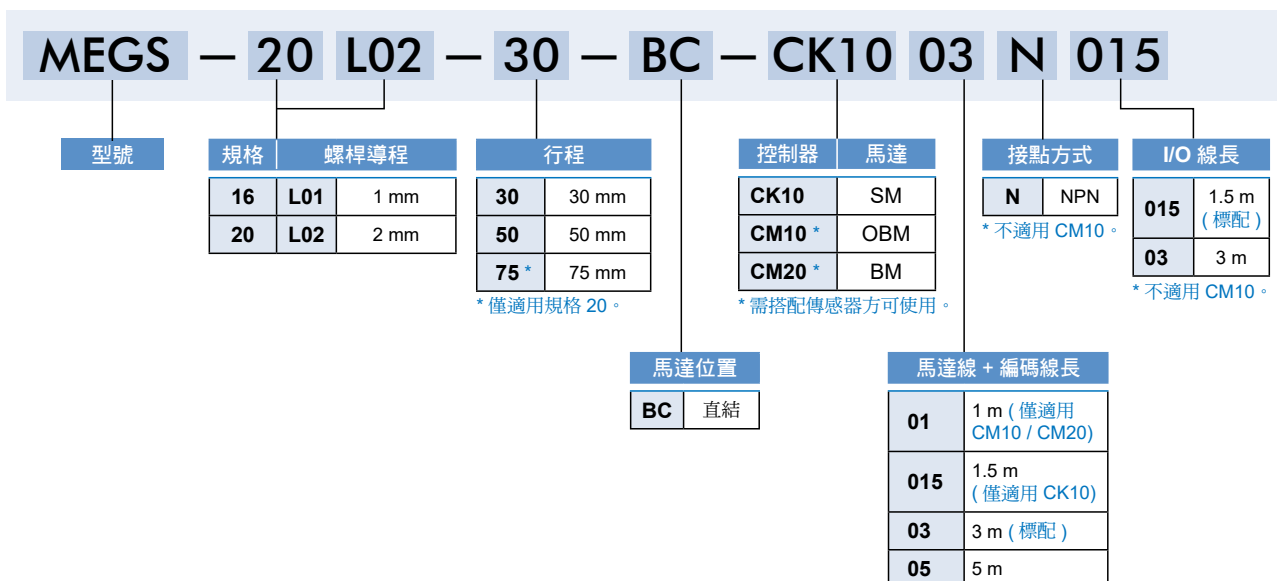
MEGS — 20 L02 — 30 — BC — CK10 03 N 015

型號

| 規格 | 螺桿導程 | |
|---|---|---|
| 16 | L01 | 1 mm |
| 20 | L02 | 2 mm |

| 行程 | |
|---|---|
| 30 | 30 mm |
| 50 | 50 mm |
| 75 * | 75 mm |

* 僅適用規格 20。

| 控制器 | 馬達 |
|---|---|
| CK10 | SM |
| CM10 * | OBM |
| CM20 * | BM |

* 需搭配傳感器方可使用。

| 接點方式 | |
|---|---|
| N | NPN |

* 不適用 CM10。

| I/O 線長 | |
|---|---|
| 015 | 1.5 m ( 標配 ) |
| 03 | 3 m |

* 不適用 CM10。

| 馬達位置 | |
|---|---|
| BC | 直結 |

| 馬達線 + 編碼線長 | |
|---|---|
| 01 | 1 m ( 僅適用 CM10 / CM20) |
| 015 | 1.5 m ( 僅適用 CK10) |
| 03 | 3 m ( 標配 ) |
| 05 | 5 m |